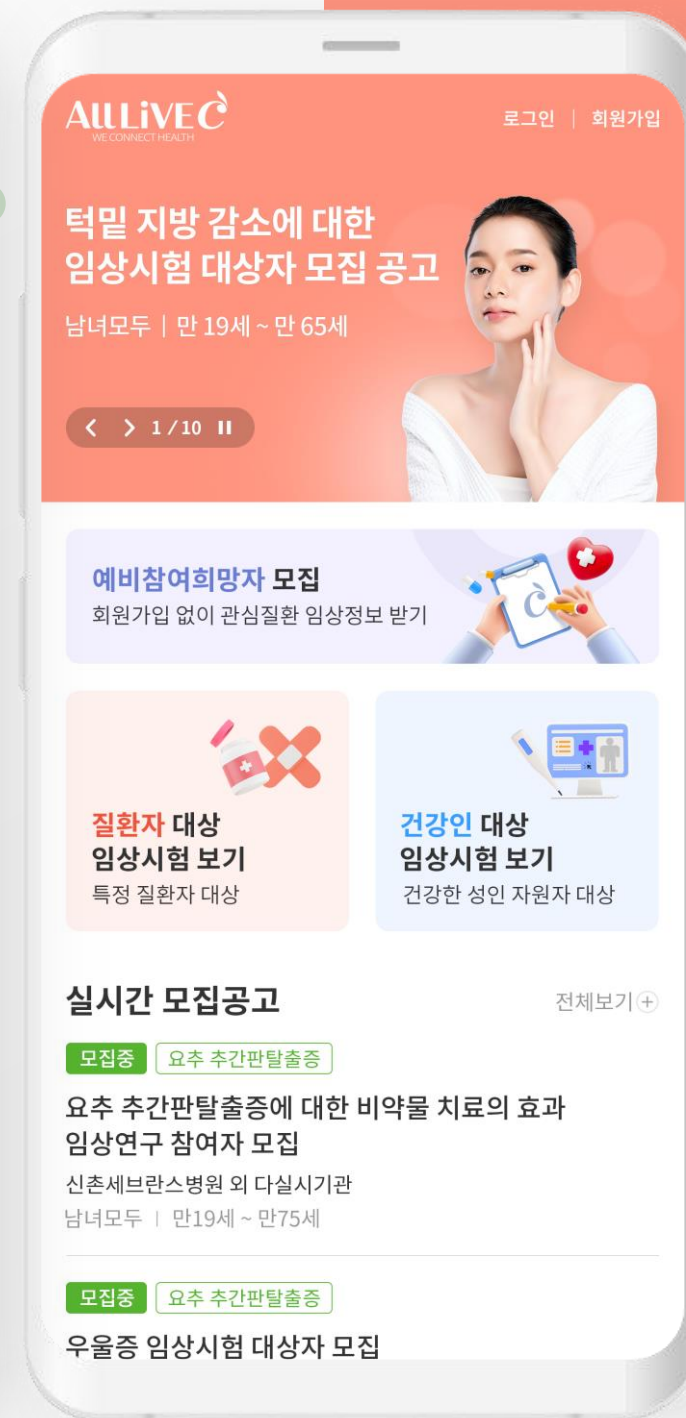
AllLiVE C
WE CONNECT HEALTH

로그인 | 회원가입

턱밑 지방 감소에 대한 임상시험 대상자 모집 공고

남녀모두 | 만 19세 ~ 만 65세

1 / 10

예비참여희망자 모집
회원가입 없이 관심질환 임상정보 받기

질환자 대상 임상시험 보기
특정 질환자 대상

건강인 대상 임상시험 보기
건강한 성인 자원자 대상

실시간 모집공고

전체보기

모집중 요추 추간판탈출증

요추 추간판탈출증에 대한 비약물 치료의 효과 임상연구 참여자 모집

신촌세브란스병원 외 다실시기관
남녀모두 | 만19세 ~ 만75세

모집중 요추 추간판탈출증

우울증 임상시험 대상자 모집